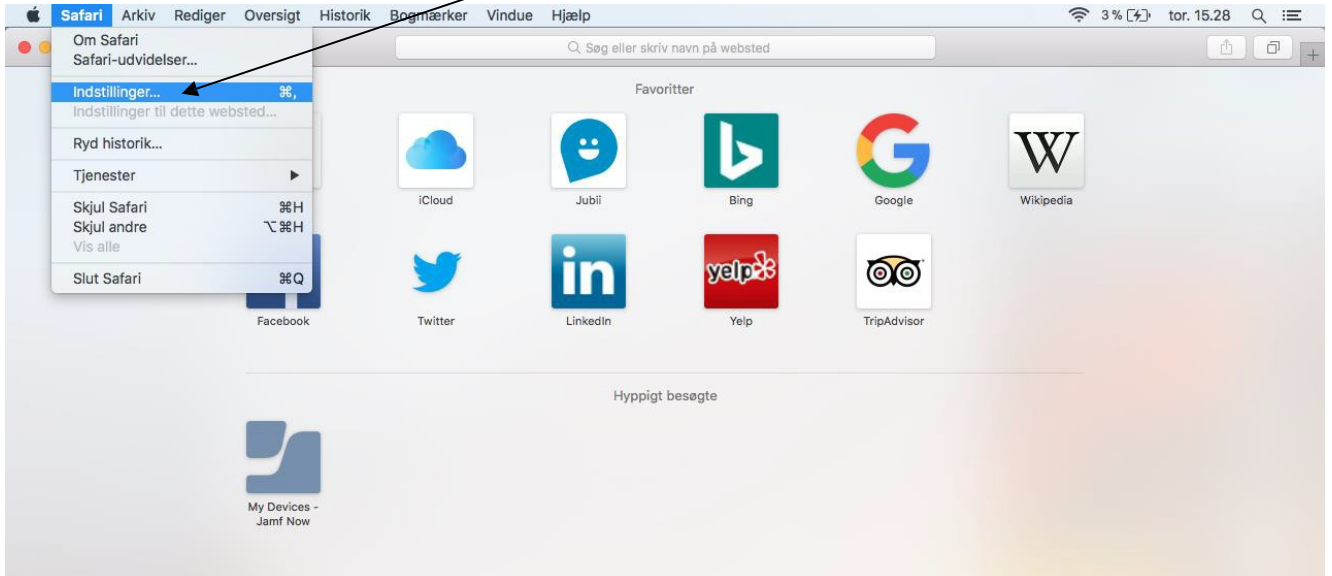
Safari Arkiv Rediger Oversigt Historik Bogmærker Vindue Hjælp

3 % tor. 15.28

Om Safari
Safari-udvidelser…

Indstillinger… ⌘,
Indstillinger til dette websted…

Ryd historik…

Tjenester ▶

Skjul Safari ⌘H
Skjul andre ⌥⌘H
Vis alle

Slut Safari ⌘Q

Søg eller skriv navn på websted

Favoritter

iCloud
Jubii
Bing
Google
Wikipedia

Facebook
Twitter
LinkedIn
Yelp
TripAdvisor

Hyppigt besøgte

My Devices - Jamf Now